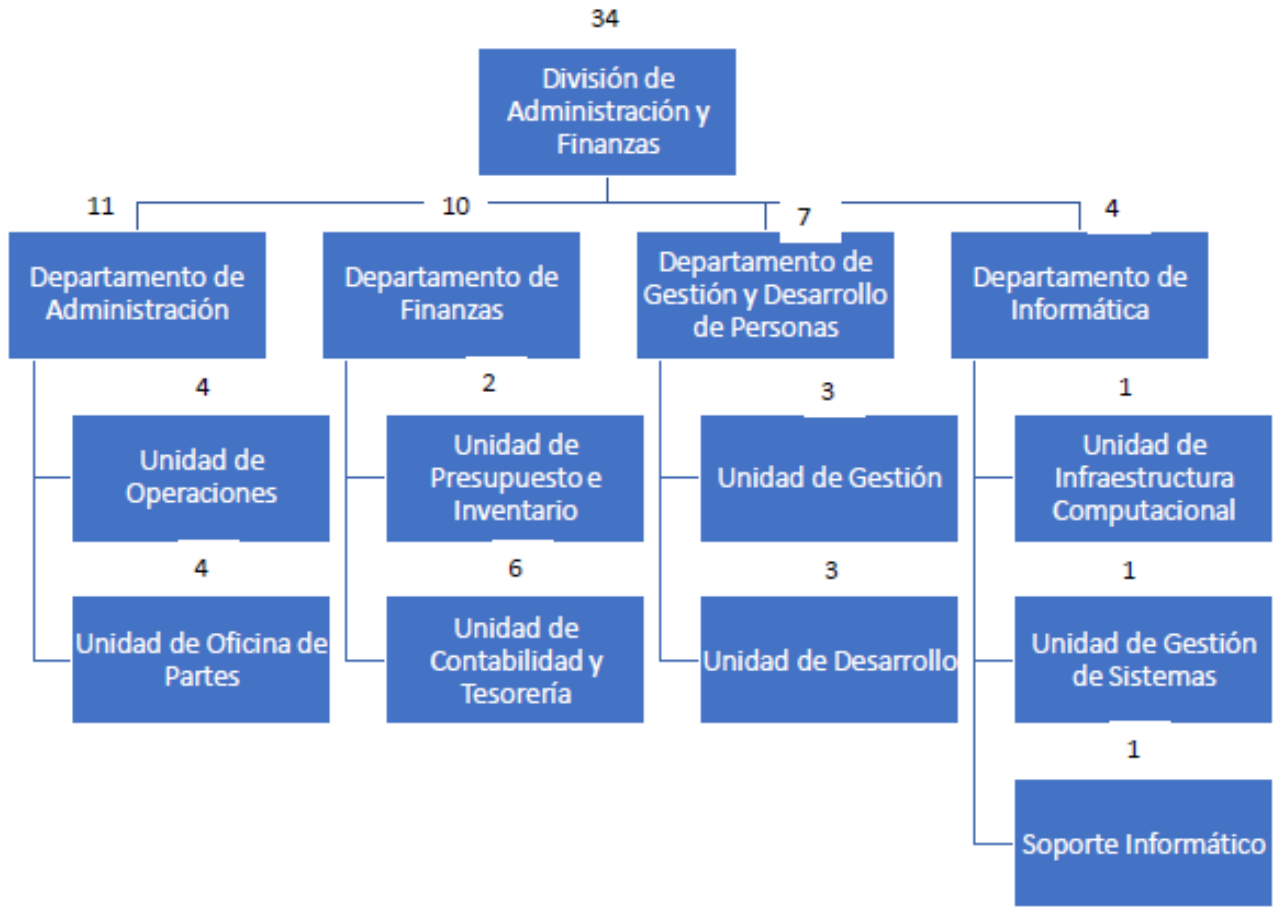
34

División de Administración y Finanzas

11

Departamento de Administración

4

Unidad de Operaciones

4

Unidad de Oficina de Partes

10

Departamento de Finanzas

2

Unidad de Presupuesto e Inventario

6

Unidad de Contabilidad y Tesorería

7

Departamento de Gestión y Desarrollo de Personas

3

Unidad de Gestión

3

Unidad de Desarrollo

4

Departamento de Informática

1

Unidad de Infraestructura Computacional

1

Unidad de Gestión de Sistemas

1

Soporte Informático